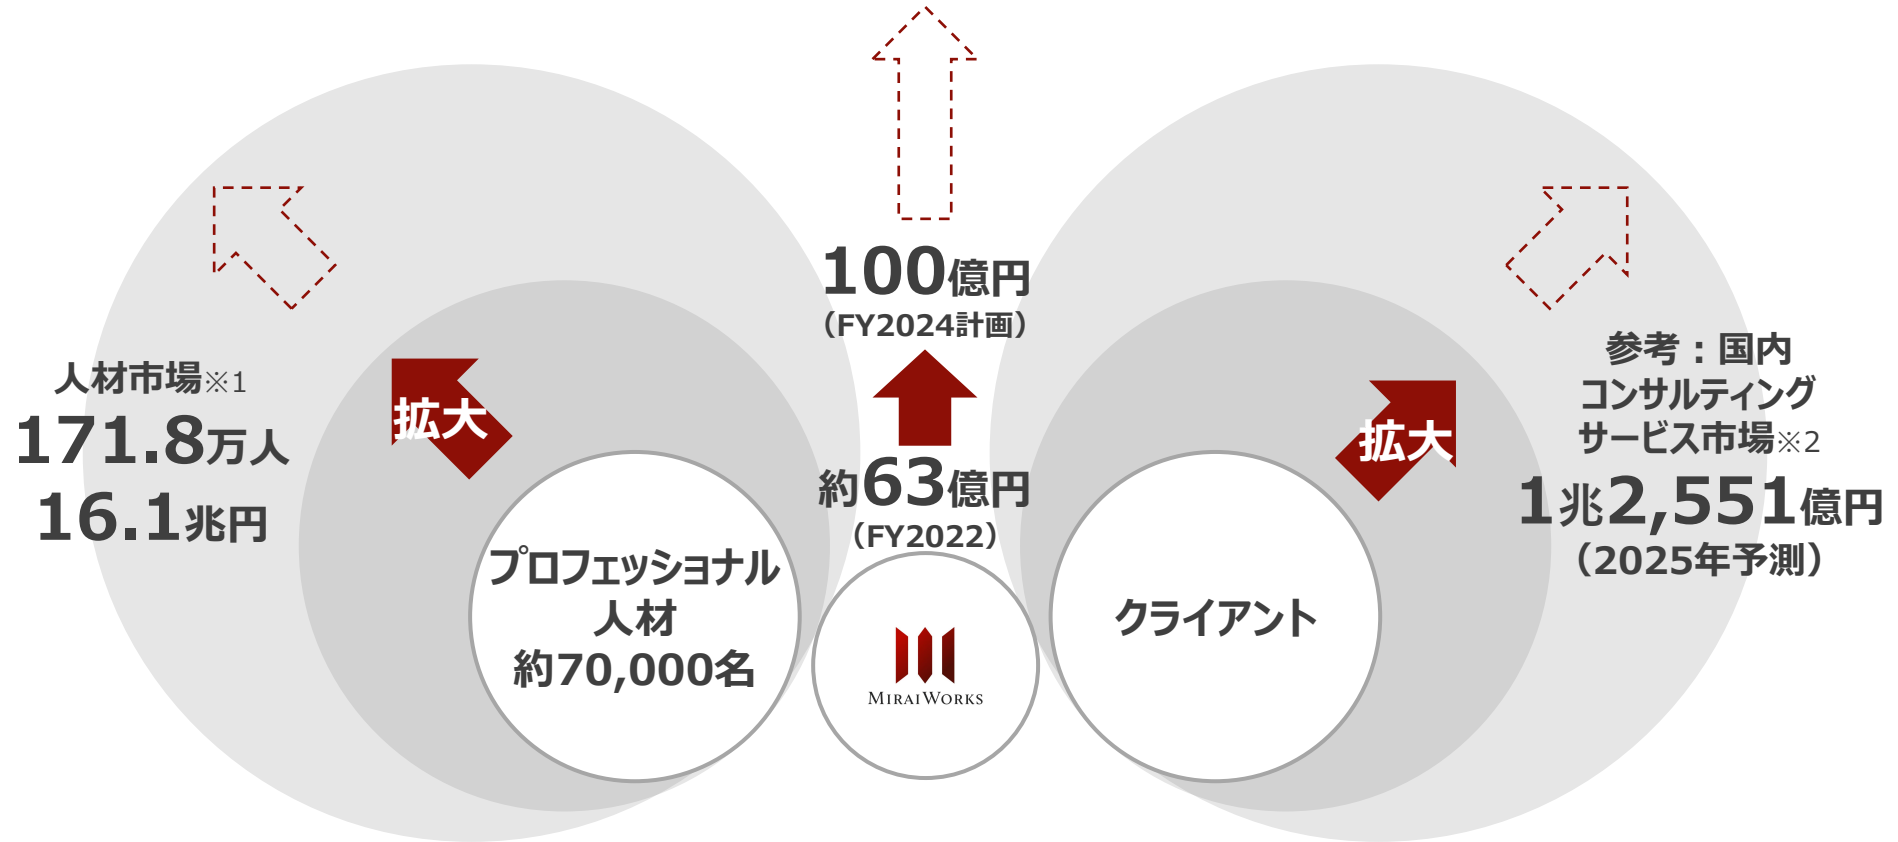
人材市場※1
171.8万人
16.1兆円

拡大

プロフェッショナル人材
約70,000名

100億円
（FY2024計画）

約63億円
（FY2022）

MIRAIWORKS

拡大

クライアント

参考：国内
コンサルティング
サービス市場※2
1兆2,551億円
（2025年予測）